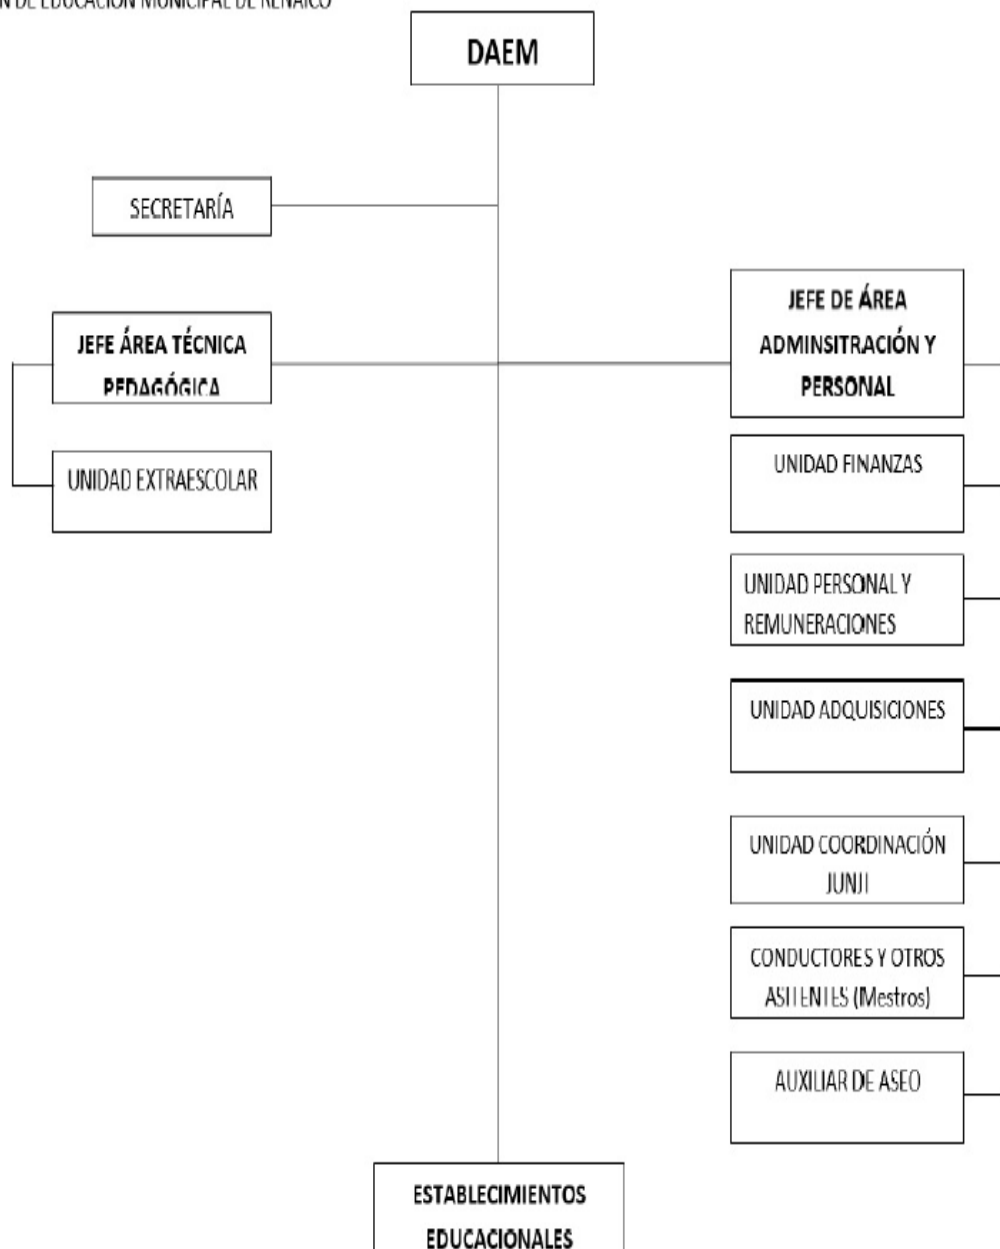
N DE EDUCACIÓN MUNICIPAL DE RENAICO

DAEM

SECRETARÍA

JEFE ÁREA TÉCNICA PEDAGÓGICA

UNIDAD EXTRAESCOLAR

JEFE DE ÁREA ADMINSITRACIÓN Y PERSONAL

UNIDAD FINANZAS

UNIDAD PERSONAL Y REMUNERACIONES

UNIDAD ADQUISICIONES

UNIDAD COORDINACIÓN JUNJI

CONDUCTORES Y OTROS ASITENTES (Mestros)

AUXILIAR DE ASEO

ESTABLECIMIENTOS EDUCACIONALES